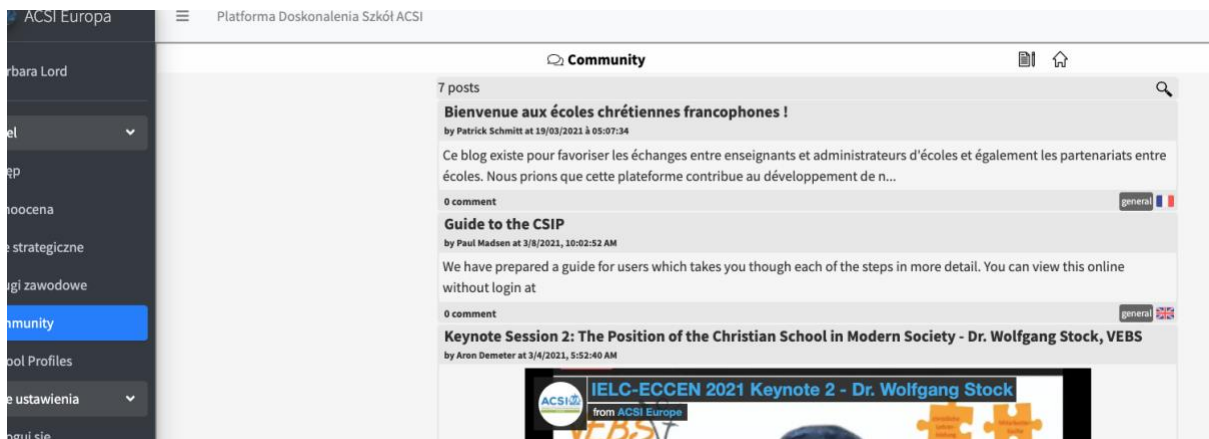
ACSI Europa

rbara Lord

el

ęp

nocena

e strategiczne

ugi zawodowe

mmunity

ool Profiles

e ustawienia

Platforma Doskonalenia Szkół ACSI

Community

7 posts

Bienvenue aux écoles chrétiennes francophones !

by Patrick Schmitt at 19/03/2021 à 05:07:34

Ce blog existe pour favoriser les échanges entre enseignants et administrateurs d'écoles et également les partenariats entre écoles. Nous prions que cette plateforme contribue au développement de n...

0 comment

general

Guide to the CSIP

by Paul Madsen at 3/8/2021, 10:02:52 AM

We have prepared a guide for users which takes you though each of the steps in more detail. You can view this online without login at

0 comment

general

Keynote Session 2: The Position of the Christian School in Modern Society - Dr. Wolfgang Stock, VEBS

by Aron Demeter at 3/4/2021, 5:52:40 AM

ACSI

IELC-ECCEN 2021 Keynote 2 - Dr. Wolfgang Stock

from ACSI Europe